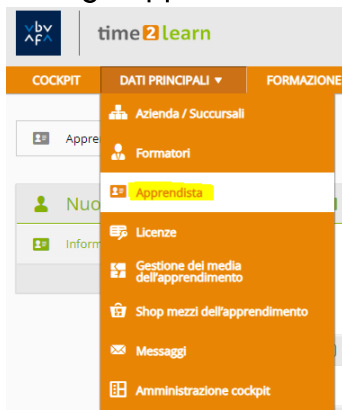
bv
AF

time2learn

COCKPIT
DATI PRINCIPALI ▼
FORMAZIONE

Appre

Nuo

Inform

Azienda / Succursali
Formatori
Apprendista
Licenze
Gestione dei media dell'apprendimento
Shop mezzi dell'apprendimento
Messaggi
Amministrazione cockpit